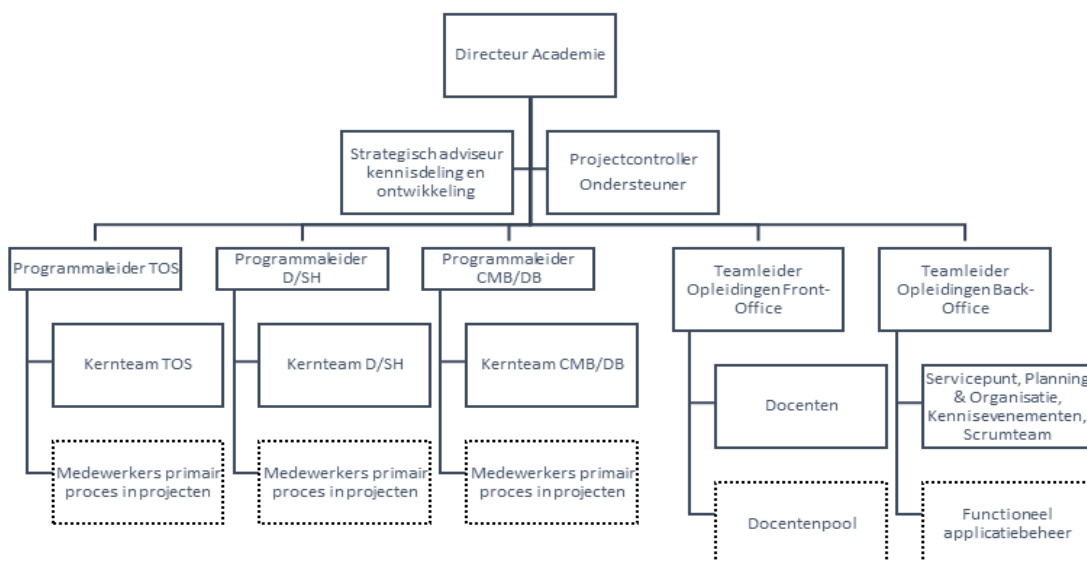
Directeur Academie

Strategisch adviseur kennisdeling en ontwikkeling

Projectcontroller Ondersteuner

Programmaleider TOS

Kernteam TOS

Medewerkers primair proces in projecten

Programmaleider D/SH

Kernteam D/SH

Medewerkers primair proces in projecten

Programmaleider CMB/DB

Kernteam CMB/DB

Medewerkers primair proces in projecten

Teamleider Opleidingen Front-Office

Docenten

Docentenpool

Teamleider Opleidingen Back-Office

Servicepunt, Planning & Organisatie, Kennisevenementen, Scrumteam

Functioneel applicatiebeheer